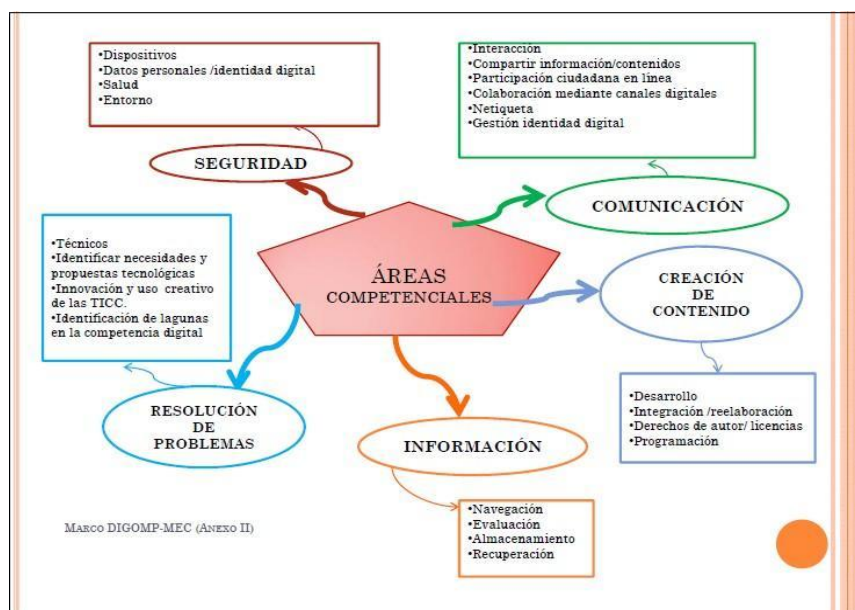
•Dispositivos
•Datos personales /identidad digital
•Salud
•Entorno

SEGURIDAD

•Interacción
•Compartir información/contenidos
•Participación ciudadana en línea
•Colaboración mediante canales digitales
•Netiqueta
•Gestión identidad digital

COMUNICACIÓN

•Técnicos
•Identificar necesidades y propuestas tecnológicas
•Innovación y uso creativo de las TICC.
•Identificación de lagunas en la competencia digital

ÁREAS COMPETENCIALES

CREACIÓN DE CONTENIDO

•Desarrollo
•Integración /reelaboración
•Derechos de autor/ licencias
•Programación

RESOLUCIÓN DE PROBLEMAS

INFORMACIÓN

•Navegación
•Evaluación
•Almacenamiento
•Recuperación

MARCO DIGOMP-MEC (ANEXO II)